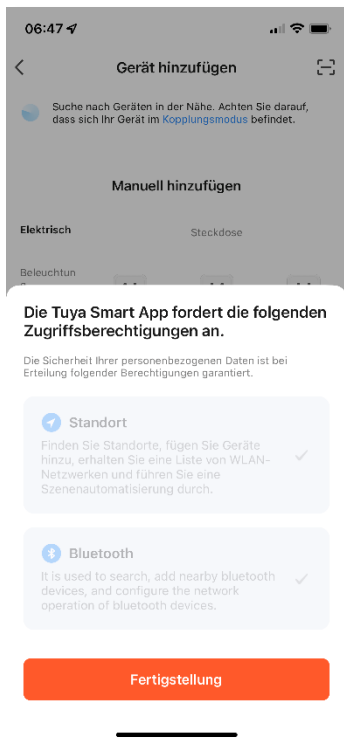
06:47

Gerät hinzufügen

Suche nach Geräten in der Nähe. Achten Sie darauf, dass sich Ihr Gerät im Kopplungsmodus befindet.

Manuell hinzufügen

Elektrisch

Steckdose

Beleuchtun

Die Tuya Smart App fordert die folgenden Zugriffsberechtigungen an.

Die Sicherheit Ihrer personenbezogenen Daten ist bei Erteilung folgender Berechtigungen garantiert.

Standort

Finden Sie Standorte, fügen Sie Geräte hinzu, erhalten Sie eine Liste von WLAN-Netzwerken und führen Sie eine Szenenautomatisierung durch.

Bluetooth

It is used to search, add nearby bluetooth devices, and configure the network operation of bluetooth devices.

Fertigstellung